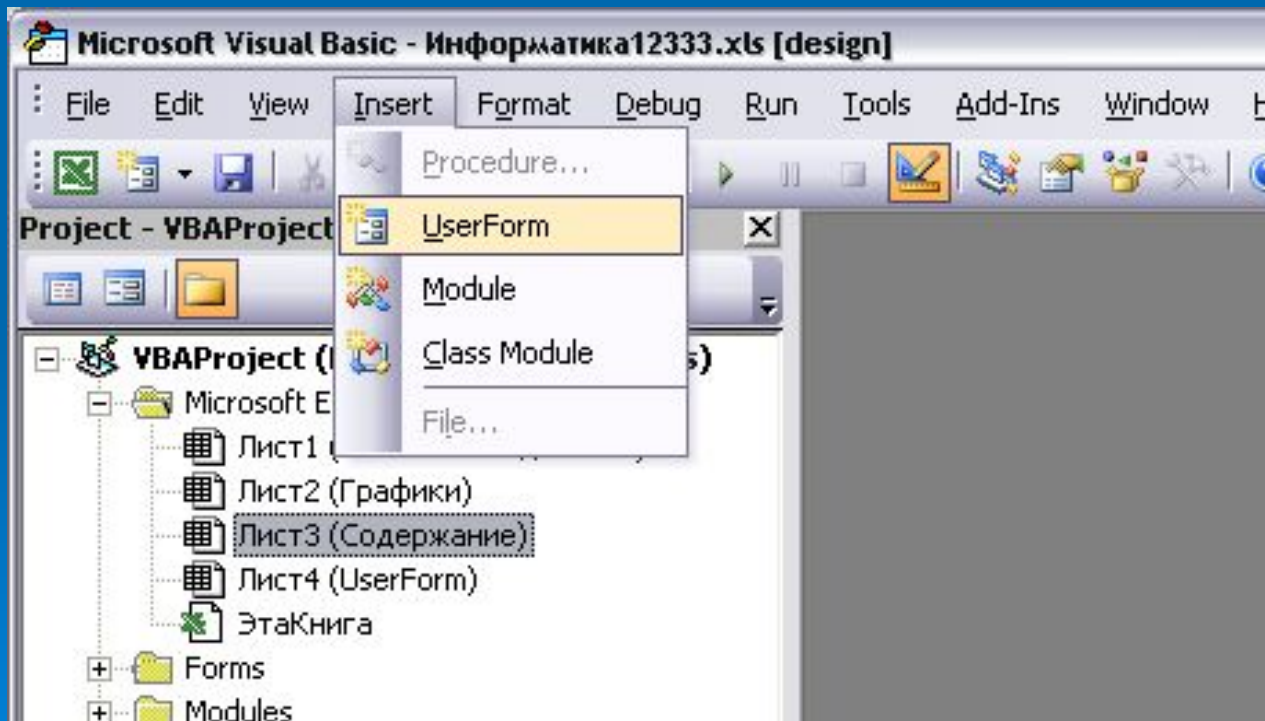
Microsoft Visual Basic - Информатика12333.xls [design]

File Edit View Insert Format Debug Run Tools Add-Ins Window

Procedure...
UserForm
Module
Class Module
File...

Project - VBAProject

VBAProject ([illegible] s)
Microsoft E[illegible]
Лист1 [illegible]
Лист2 (Графики)
Лист3 (Содержание)
Лист4 (UserForm)
ЭтаКнига
Forms
Modules